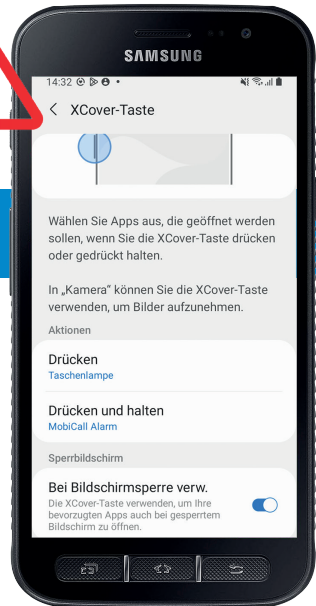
SAMSUNG

14:32

< XCover-Taste

Wählen Sie Apps aus, die geöffnet werden sollen, wenn Sie die XCover-Taste drücken oder gedrückt halten.

In „Kamera" können Sie die XCover-Taste verwenden, um Bilder aufzunehmen.

Aktionen

Drücken
Taschenlampe

Drücken und halten
MobiCall Alarm

Sperrbildschirm

Bei Bildschirmsperre verw.
Die XCover-Taste verwenden, um Ihre bevorzugten Apps auch bei gesperrtem Bildschirm zu öffnen.